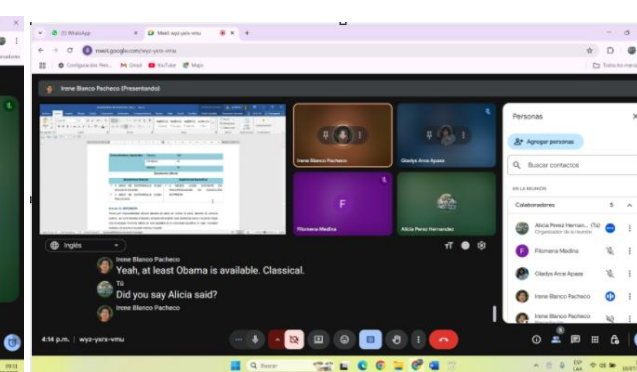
(1) WhatsApp
Meet: wyz-yxrs-vmu
meet.google.com/wyz-yxrs-vmu
Configuración Pers... Gmail YouTube Maps
Todos los marcadores

Irene Blanco Pacheco (Presentando)

Irene Blanco Pacheco
Gladys Arce Apaza
Filomena Medina
Alicia Perez Hernandez

Inglés

Irene Blanco Pacheco
Yeah, at least Obama is available. Classical.
Tú
Did you say Alicia said?
Irene Blanco Pacheco

Personas
Agregar personas
Buscar contactos
EN LA REUNIÓN
Colaboradores 5
Alicia Perez Hernan... (Tú)
Organizador de la reunión
Filomena Medina
Gladys Arce Apaza
Irene Blanco Pacheco
Irene Blanco Pacheco

4:14 p.m. | wyz-yxrs-vmu

Buscar
ESP LAA